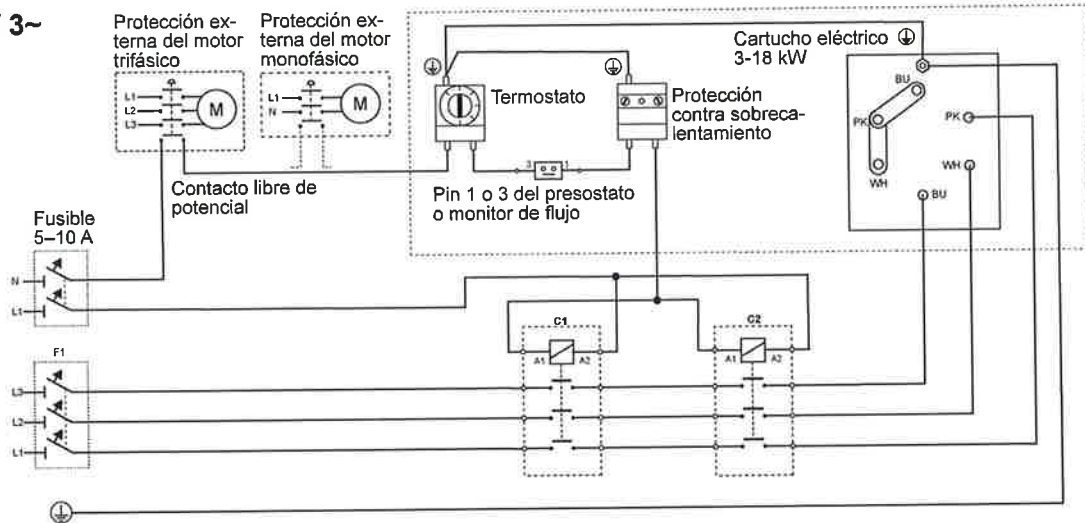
3~

Protección externa del motor trifásico

L1
L2
L3
M

Protección externa del motor monofásico

L1
N
M

Termostato

Protección contra sobrecalentamiento

Cartucho eléctrico ⏚
3-18 kW

BU
PK
WH
PK
WH
BU

Contacto libre de potencial

Pin 1 o 3 del presostato o monitor de flujo

3
1

Fusible
5–10 A

N
L1

C1
A1
A2

C2
A1
A2

F1
L3
L2
L1

⏚